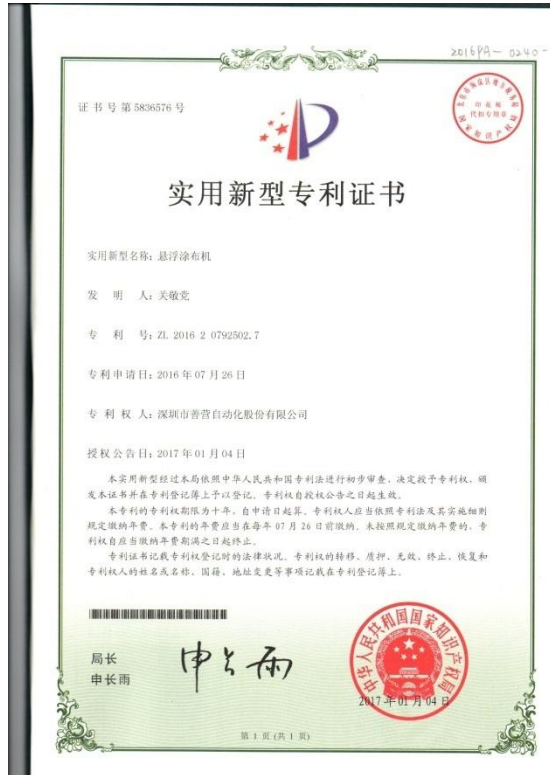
2016PA-0240-

证书号第5836576号

中华人民共和国国家知识产权局 代办处 专利代理

实用新型专利证书

实用新型名称：悬浮涂布机

发　明　人：关敬党

专　利　号：ZL 2016 2 0792502.7

专利申请日：2016年07月26日

专 利 权 人：深圳市善营自动化股份有限公司

授权公告日：2017年01月04日

本实用新型经过本局依照中华人民共和国专利法进行初步审查，决定授予专利权，颁发本证书并在专利登记簿上予以登记。专利权自授权公告之日起生效。

本专利的专利权期限为十年，自申请日起算。专利权人应当依照专利法及其实施细则规定缴纳年费。本专利的年费应当在每年07月26日前缴纳。未按照规定缴纳年费的，专利权自应当缴纳年费期满之日起终止。

专利证书记载专利权登记时的法律状况。专利权的转移、质押、无效、终止、恢复和专利权人的姓名或名称、国籍、地址变更等事项记载在专利登记簿上。

局长
申长雨

申长雨

中华人民共和国国家知识产权局

2017年01月04日

第1页（共1页）